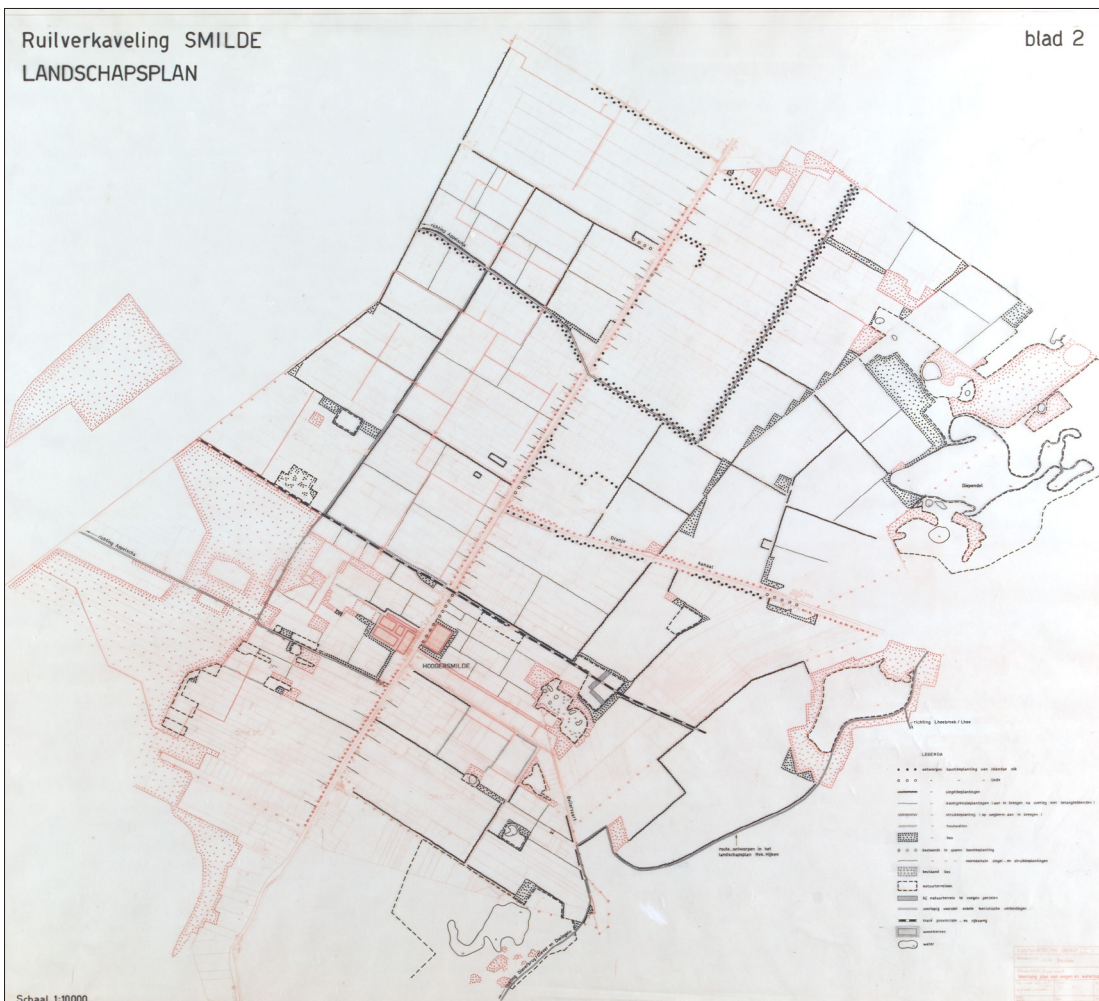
Ruilverkaveling SMILDE
LANDSCHAPSPLAN

blad 2

richting Appelscha

richting Appelscha

Diependal

Granje

HOOGERSMILDE

richting Lheebroek / Lhee

Drentse

LEGENDA

ontwerpen beplanting van inlandse eik

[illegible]

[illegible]

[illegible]

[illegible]

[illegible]

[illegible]

bestaande of geen beplanting

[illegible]

bestaand bos

natuurterrein

bij natuurterrein te voegen percelen

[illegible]

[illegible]

woonkernen

water

Schaal 1:10000